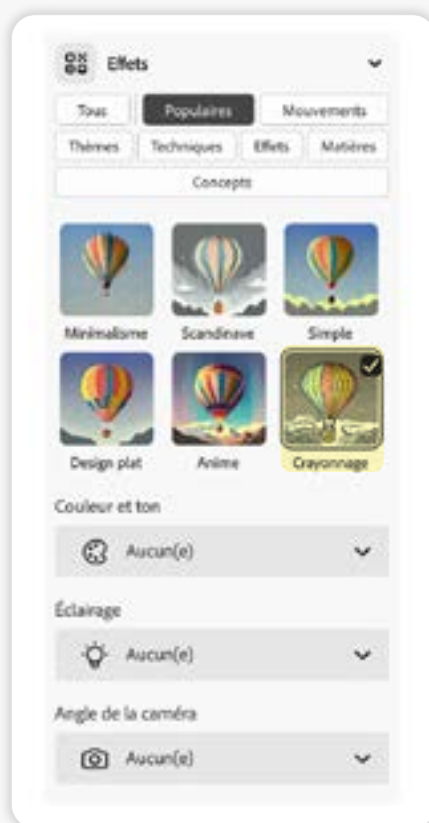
Effets

Tous
Populaires
Mouvements
Thèmes
Techniques
Effets
Matières
Concepts

Minimalisme
Scandinave
Simple
Design plat
Anime
Crayonnage

Couleur et ton
Aucun(e)

Éclairage
Aucun(e)

Angle de la caméra
Aucun(e)